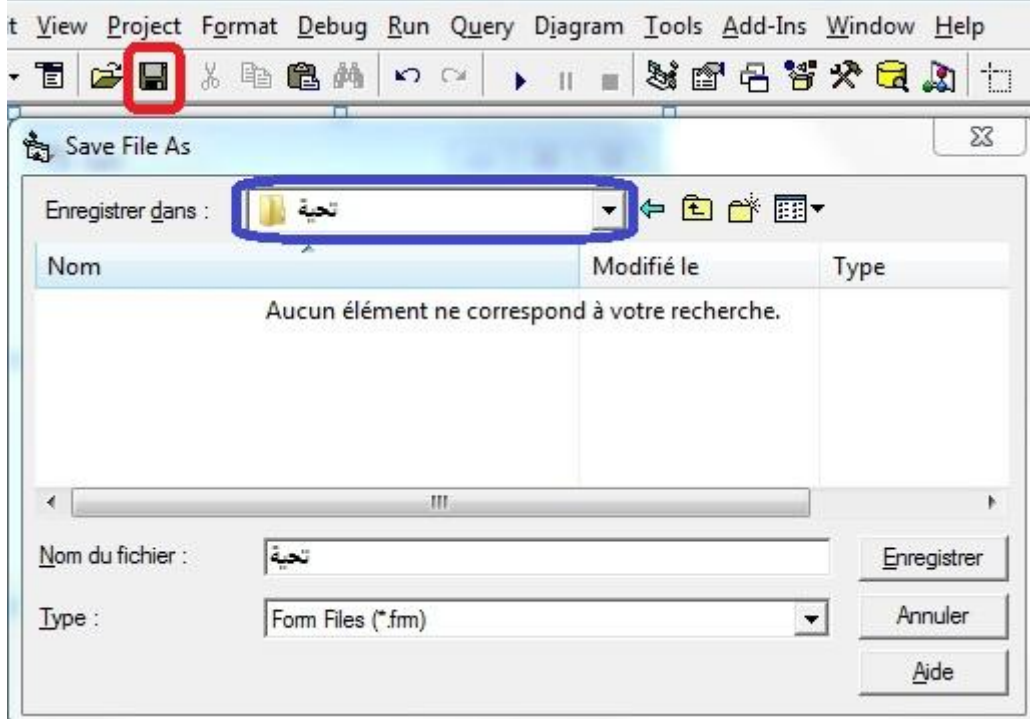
t View Project Format Debug Run Query Diagram Tools Add-Ins Window Help

Save File As

Enregistrer dans : تحية

Nom | Modifié le | Type

Aucun élément ne correspond à votre recherche.

Nom du fichier : تحية

Type : Form Files (*.frm)

Enregistrer

Annuler

Aide